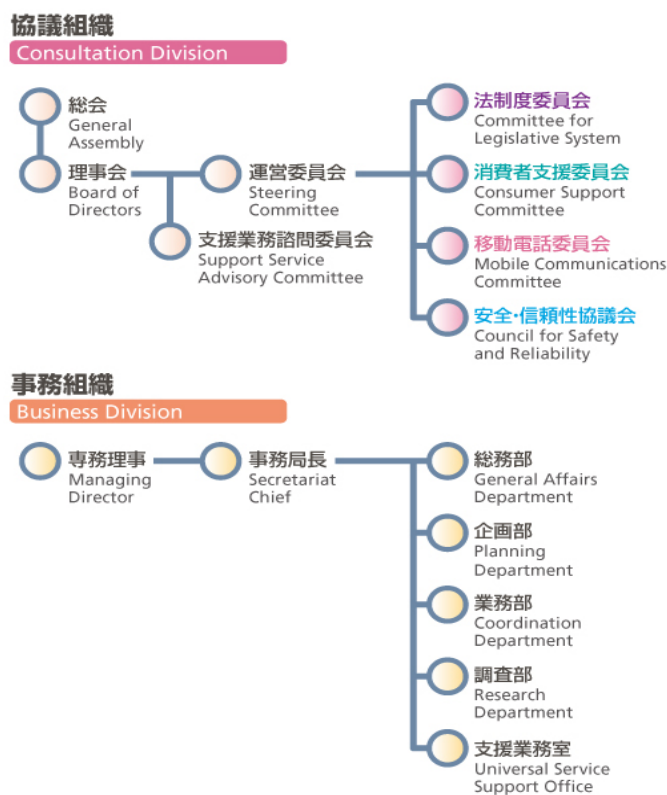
協議組織
Consultation Division

総会
General Assembly

理事会
Board of Directors

運営委員会
Steering Committee

支援業務諮問委員会
Support Service Advisory Committee

法制度委員会
Committee for Legislative System

消費者支援委員会
Consumer Support Committee

移動電話委員会
Mobile Communications Committee

安全・信頼性協議会
Council for Safety and Reliability

事務組織
Business Division

専務理事
Managing Director

事務局長
Secretariat Chief

総務部
General Affairs Department

企画部
Planning Department

業務部
Coordination Department

調査部
Research Department

支援業務室
Universal Service Support Office